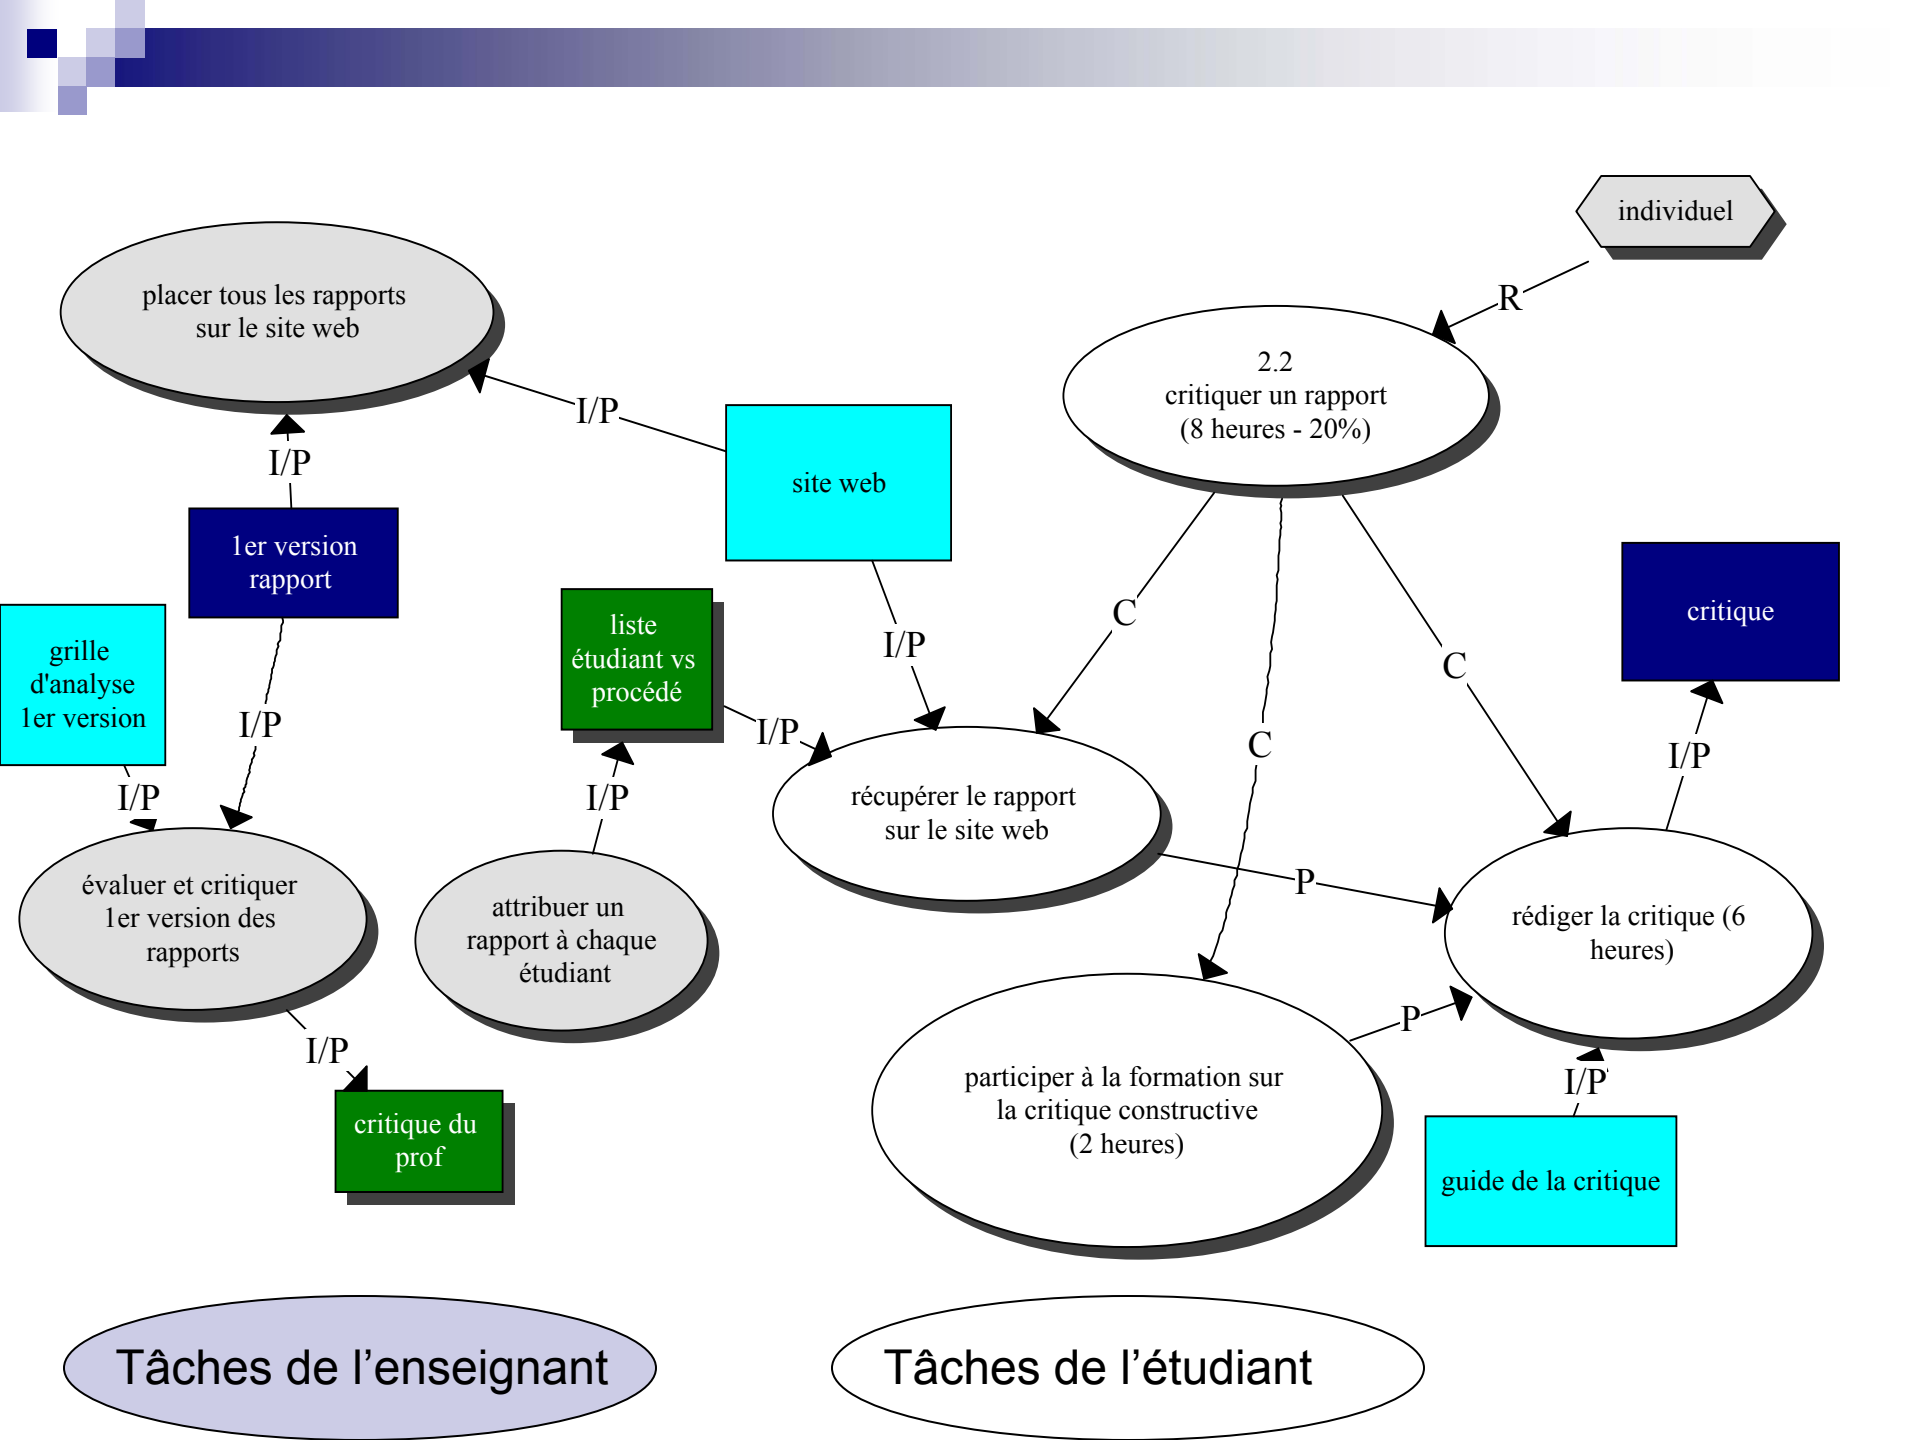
individuel

R

placer tous les rapports sur le site web

I/P

2.2
critiquer un rapport
(8 heures - 20%)

site web

I/P

1er version rapport

C

C

critique

grille d'analyse 1er version

liste étudiant vs procédé

I/P

I/P

I/P

C

I/P

I/P

récupérer le rapport sur le site web

I/P

I/P

évaluer et critiquer 1er version des rapports

attribuer un rapport à chaque étudiant

P

rédiger la critique (6 heures)

I/P

P

participer à la formation sur la critique constructive
(2 heures)

I/P

critique du prof

guide de la critique

Tâches de l'enseignant

Tâches de l'étudiant